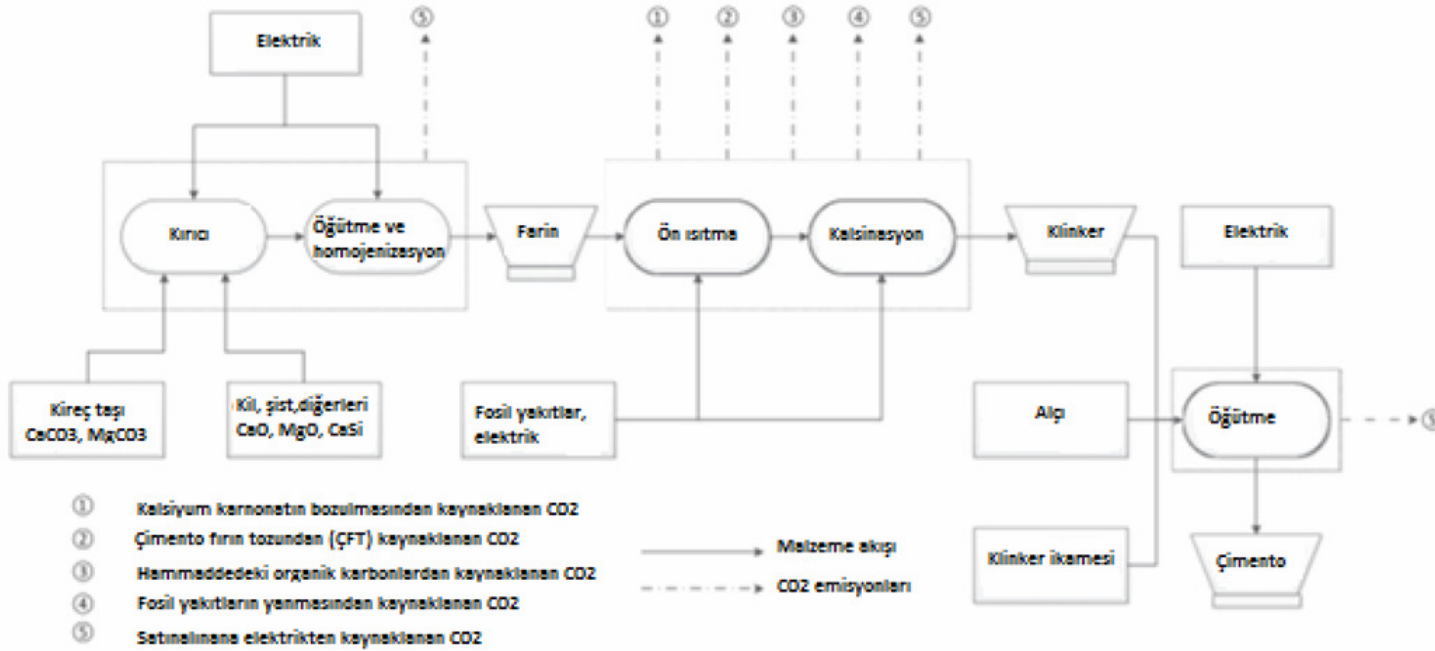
Elektrik

⑤

① ② ③ ④ ⑤

Kırıcı

Öğütme ve homojenizasyon

Farin

Ön ısıtma

Kalsinasyon

Klinker

Elektrik

Kireç taşı CaCO3, MgCO3

Kil, şist,diğerleri CaO, MgO, CaSi

Fosil yakıtlar, elektrik

Alçı

Öğütme

⑤

Klinker ikamesi

Çimento

① Kalsiyum karnonatın bozulmasından kaynaklanan CO2
② Çimento fırın tozundan (ÇFT) kaynaklanan CO2
③ Hammaddedeki organik karbonlardan kaynaklanan CO2
④ Fosil yakıtların yanmasından kaynaklanan CO2
⑤ Satınalınana elektrikten kaynaklanan CO2

Malzeme akışı

CO2 emisyonları